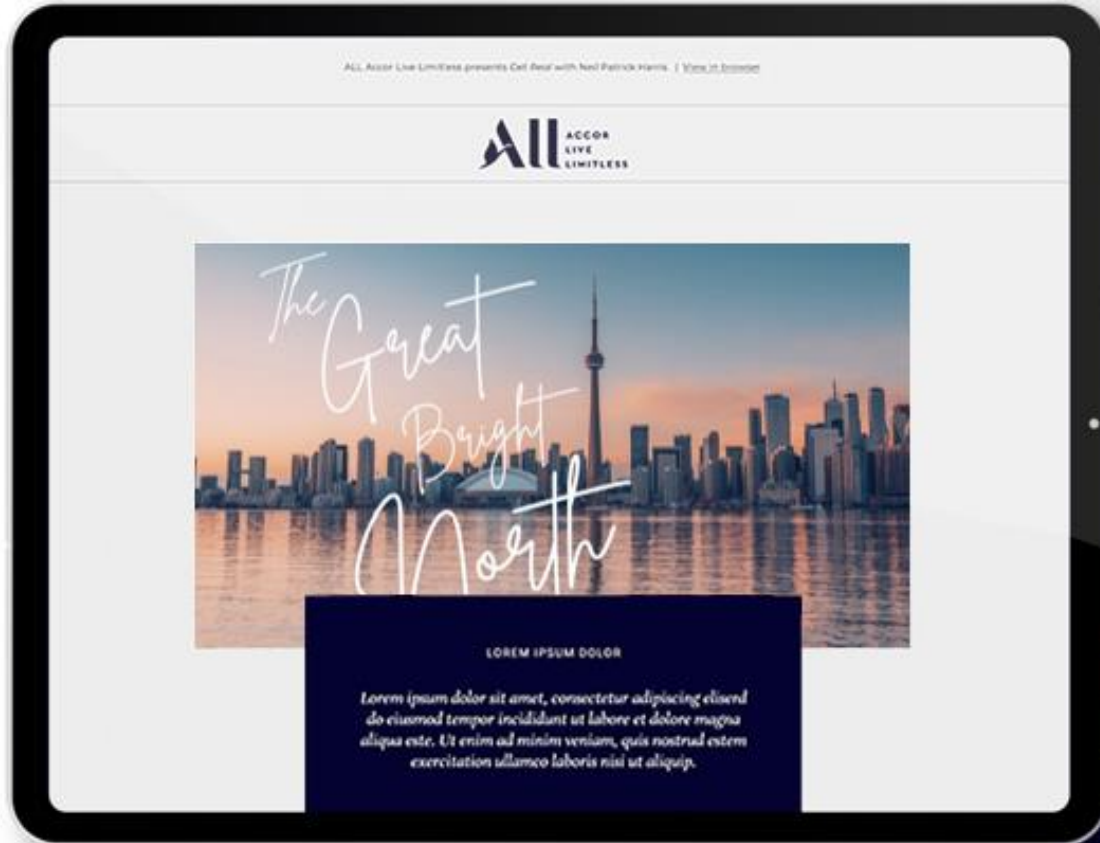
ALL Accor Live Limitless presents Get Real with Neil Patrick Harris. | View in browser

ALL ACCOR LIVE LIMITLESS

The Great Bright North

LOREM IPSUM DOLOR

Lorem ipsum dolor sit amet, consectetur adipiscing eliserd do eiusmod tempor incididunt ut labore et dolore magna aliqua este. Ut enim ad minim veniam, quis nostrud estem exercitation ullamco laboris nisi ut aliquip.